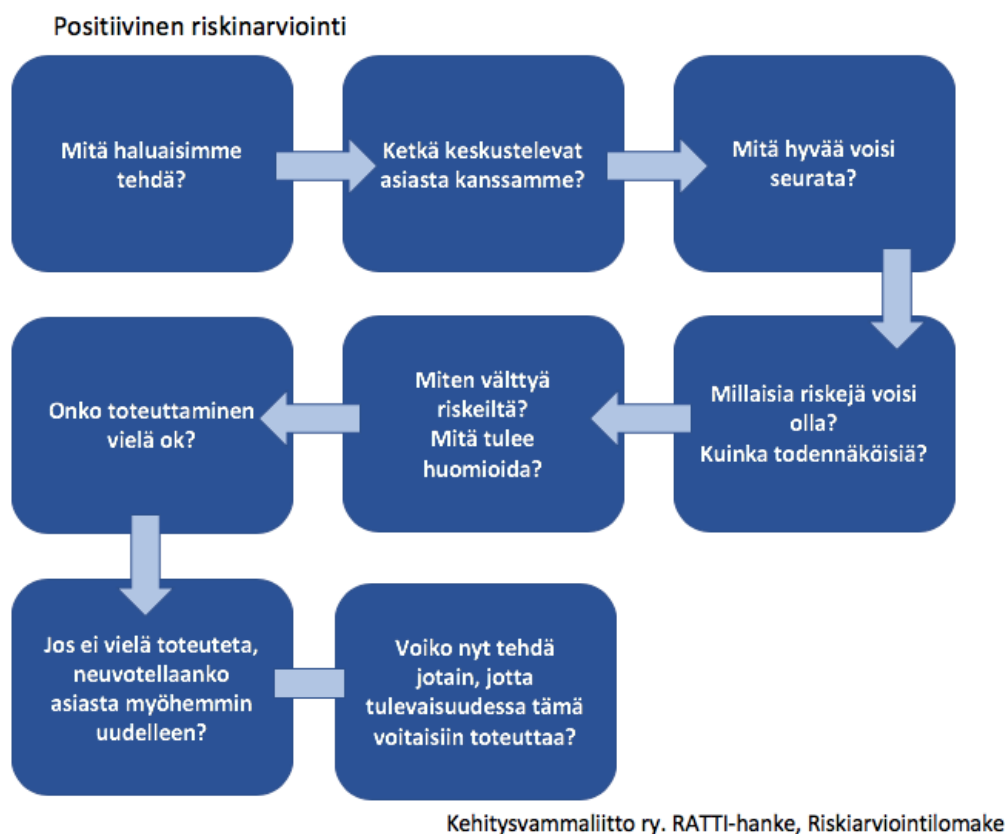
Positiivinen riskinarviointi

Mitä haluaisimme tehdä?

Ketkä keskustelevat asiasta kanssamme?

Mitä hyvää voisi seurata?

Millaisia riskejä voisi olla? Kuinka todennäköisiä?

Miten välttyä riskeiltä? Mitä tulee huomioida?

Onko toteuttaminen vielä ok?

Jos ei vielä toteuteta, neuvotellaanko asiasta myöhemmin uudelleen?

Voiko nyt tehdä jotain, jotta tulevaisuudessa tämä voitaisiin toteuttaa?

Kehitysvammaliitto ry. RATTI-hanke, Riskiarviointilomake